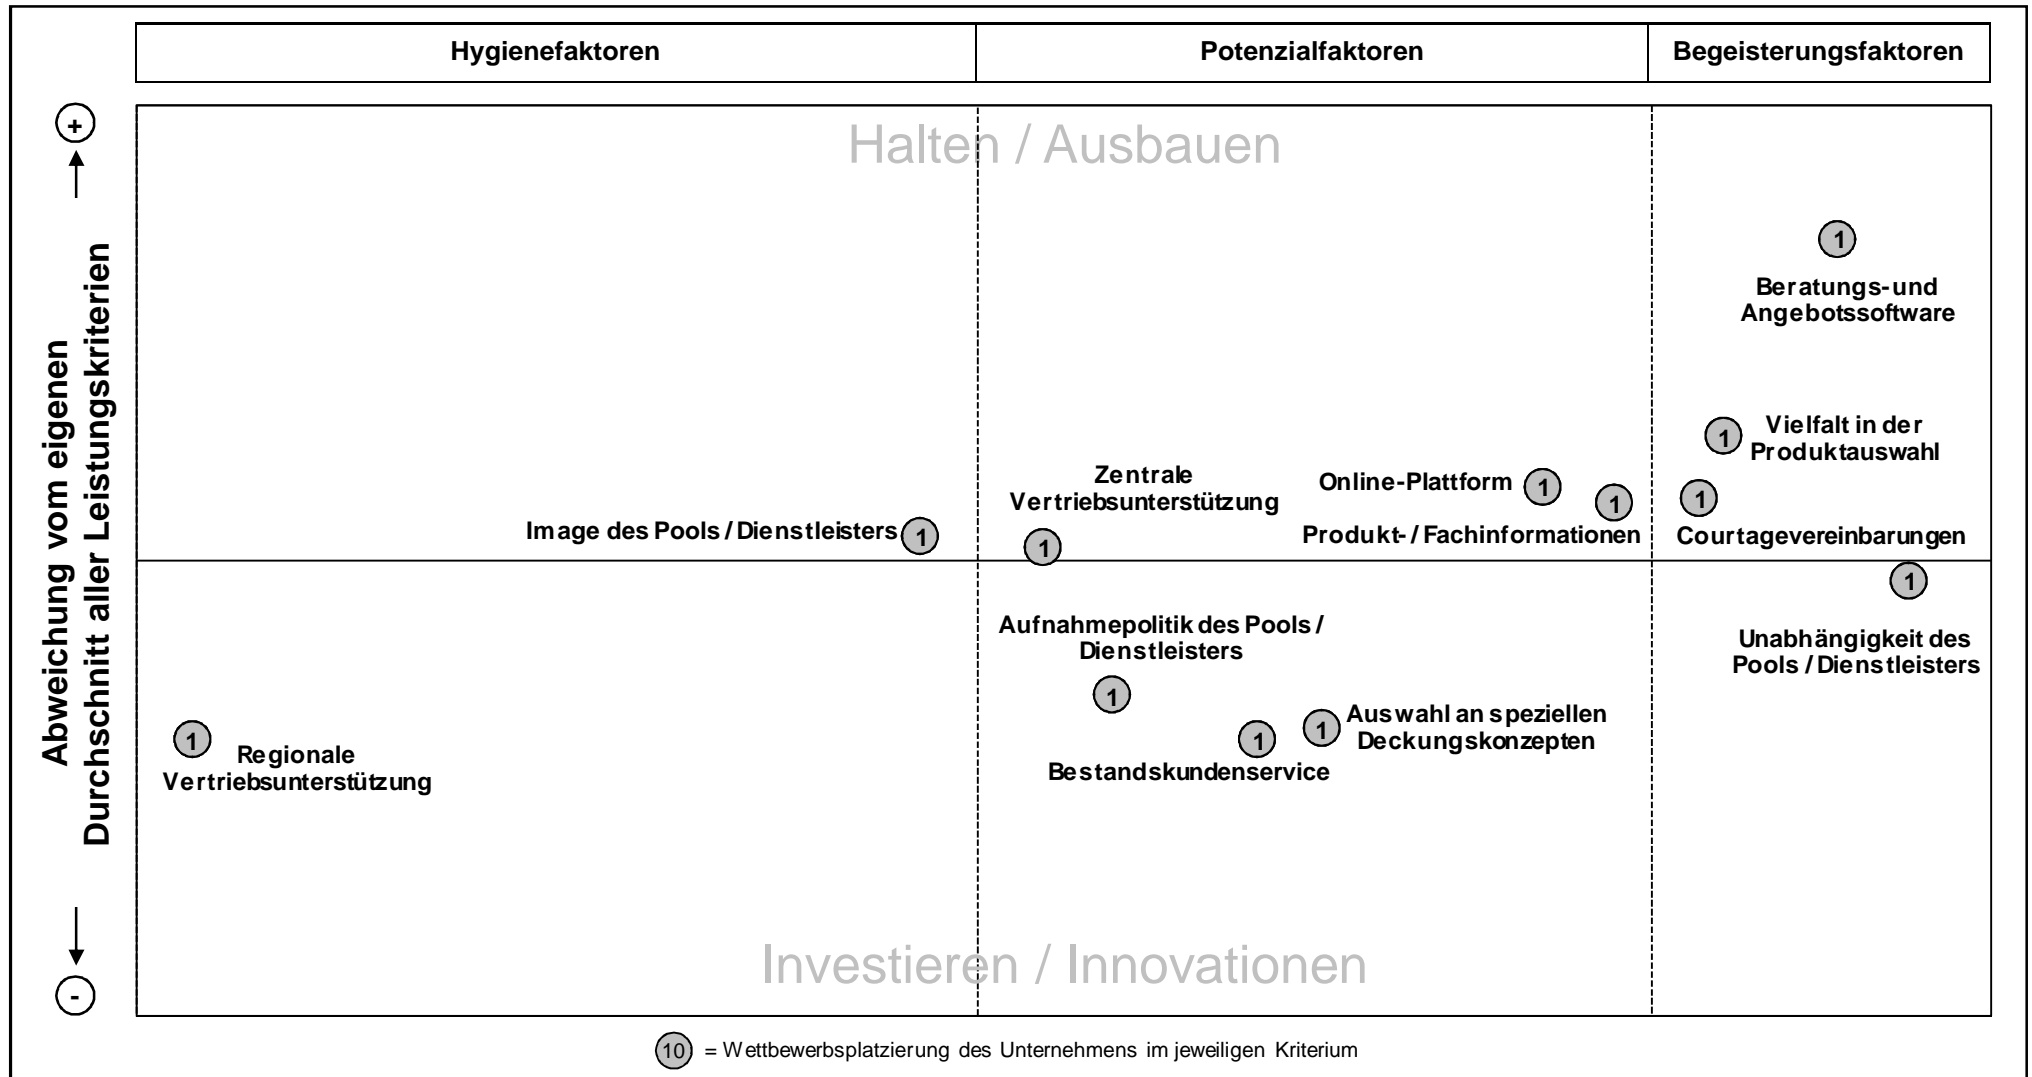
| Hygienefaktoren | Potenzialfaktoren | Begeisterungsfaktoren |
|---|---|---|

Abweichung vom eigenen Durchschnitt aller Leistungskriterien

+

-

Halten / Ausbauen

1 Beratungs-und Angebotssoftware

1 Vielfalt in der Produktauswahl

Zentrale Vertriebsunterstützung 1

Online-Plattform 1

1 Produkt- / Fachinformationen

1 Courtagevereinbarungen

Image des Pools / Dienstleisters 1

1 Unabhängigkeit des Pools / Dienstleisters

Aufnahmepolitik des Pools / Dienstleisters 1

1 Regionale Vertriebsunterstützung

1 Auswahl an speziellen Deckungskonzepten

1 Bestandskundenservice

Investieren / Innovationen

10 = Wettbewerbsplatzierung des Unternehmens im jeweiligen Kriterium